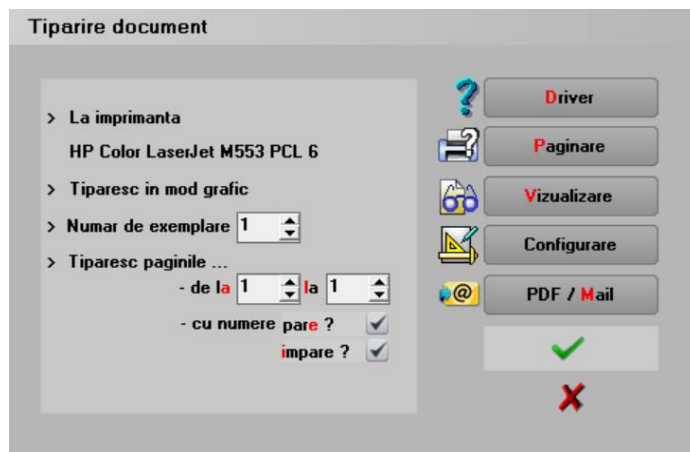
Tiparire document

> La imprimanta

HP Color LaserJet M553 PCL 6

> Tiparesc in mod grafic

> Numar de exemplare 1

> Tiparesc paginile ...

- de la 1 la 1

- cu numere pare ?

impare ?

Driver

Paginare

Vizualizare

Configurare

PDF / Mail